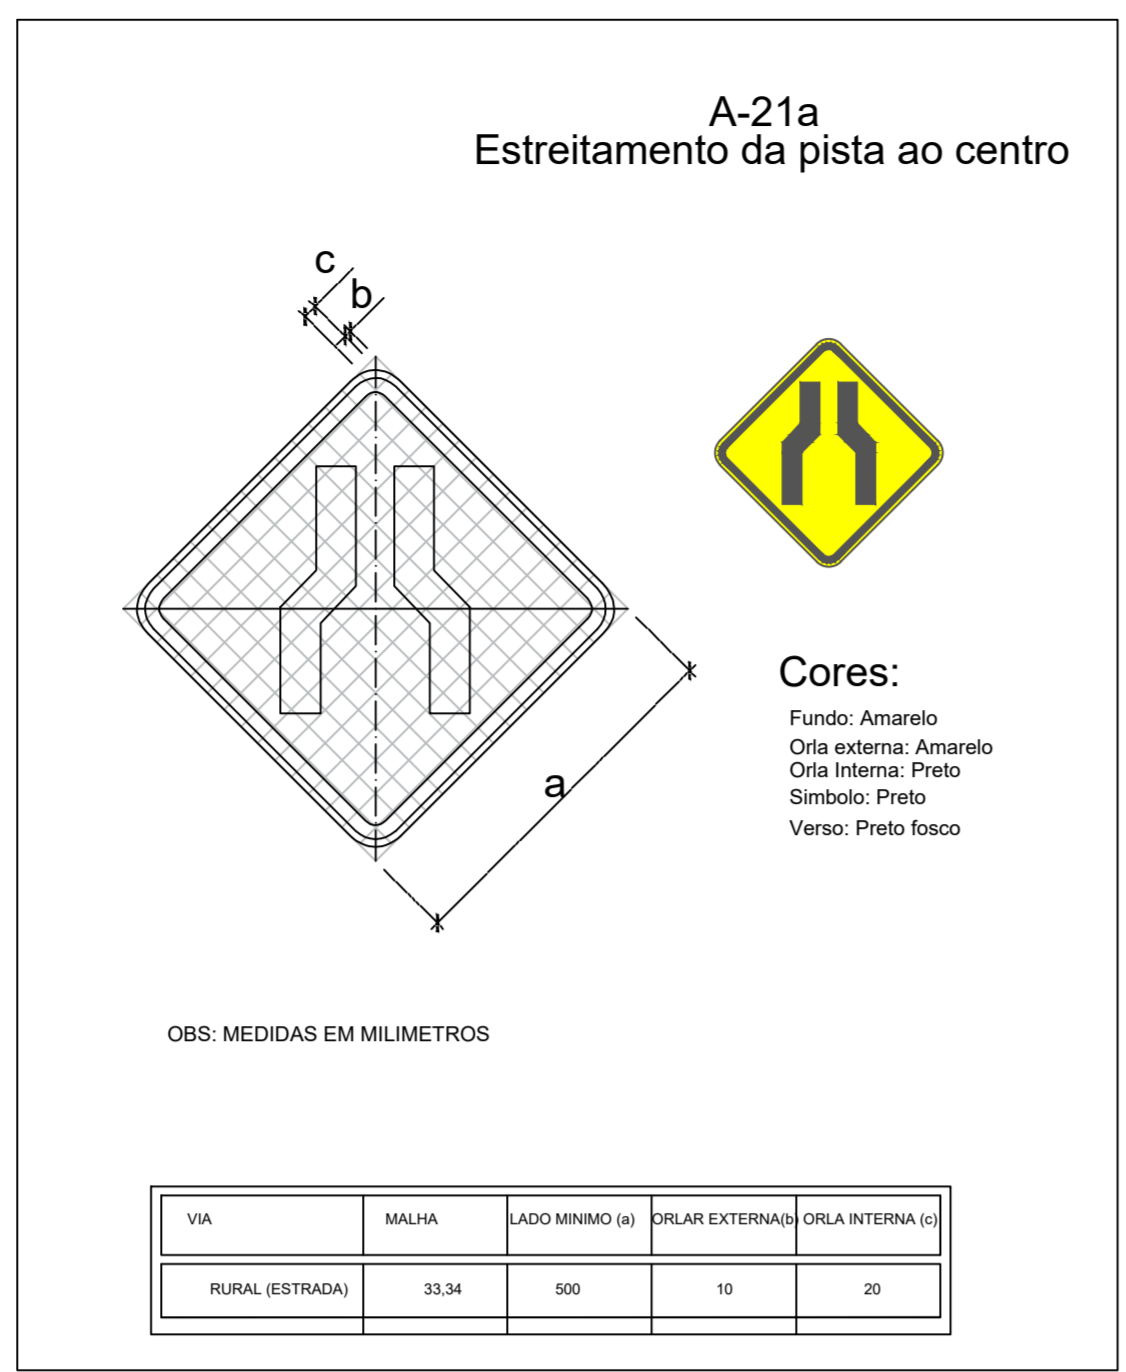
A-21a
Estreitamento da pista ao centro

c
b

a

Cores:
Fundo: Amarelo
Orla externa: Amarelo
Orla Interna: Preto
Simbolo: Preto
Verso: Preto fosco

OBS: MEDIDAS EM MILIMETROS

| VIA | MALHA | LADO MINIMO (a) | ORLAR EXTERNA(b) | ORLA INTERNA (c) |
|---|---|---|---|---|
| RURAL (ESTRADA) | 33,34 | 500 | 10 | 20 |